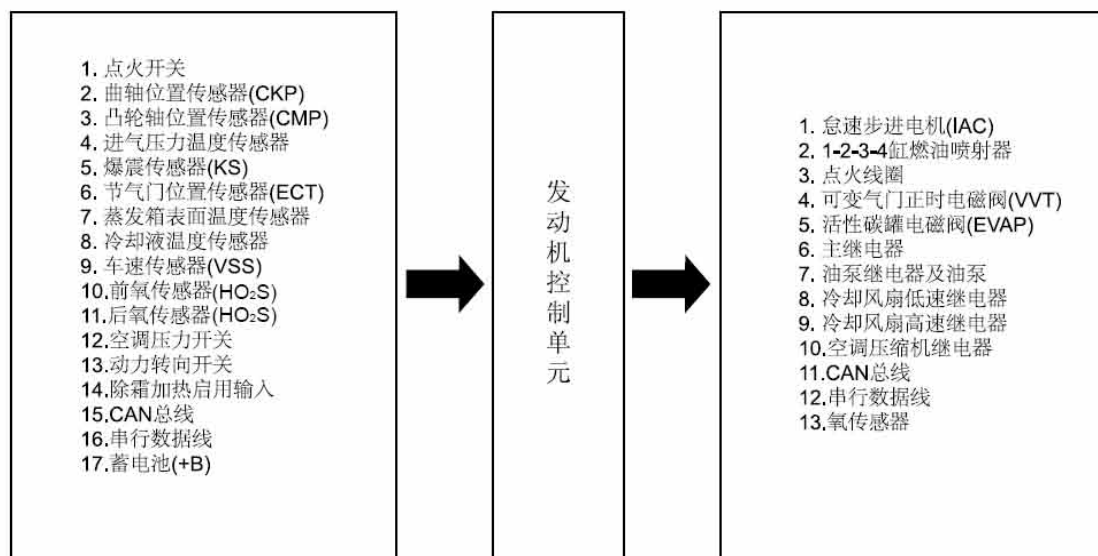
1. 点火开关
2. 曲轴位置传感器(CKP)
3. 凸轮轴位置传感器(CMP)
4. 进气压力温度传感器
5. 爆震传感器(KS)
6. 节气门位置传感器(ECT)
7. 蒸发箱表面温度传感器
8. 冷却液温度传感器
9. 车速传感器(VSS)
10.前氧传感器($HO_2S$)
11.后氧传感器($HO_2S$)
12.空调压力开关
13.动力转向开关
14.除霜加热启用输入
15.CAN总线
16.串行数据线
17.蓄电池(+B)

发动机控制单元

1. 怠速步进电机(IAC)
2. 1-2-3-4缸燃油喷射器
3. 点火线圈
4. 可变气门正时电磁阀(VVT)
5. 活性碳罐电磁阀(EVAP)
6. 主继电器
7. 油泵继电器及油泵
8. 冷却风扇低速继电器
9. 冷却风扇高速继电器
10.空调压缩机继电器
11.CAN总线
12.串行数据线
13.氧传感器